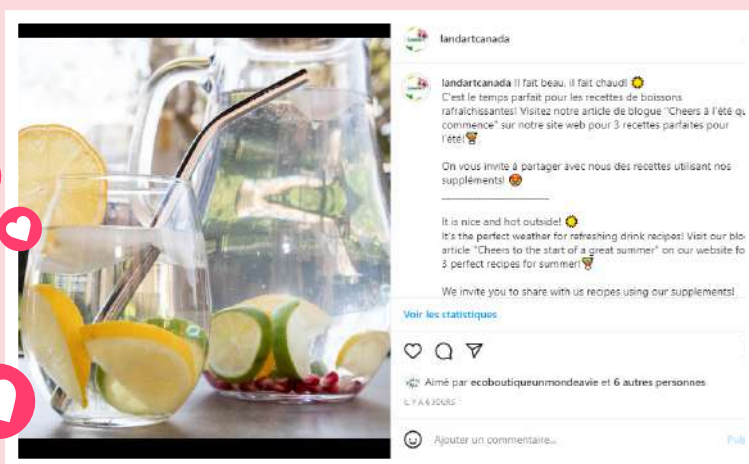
landartcanada

landartcanada Il fait beau, il fait chaud! 🌞
C'est le temps parfait pour les recettes de boissons rafraîchissantes! Visitez notre article de blogue "Cheers à l'été qu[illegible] commence" sur notre site web pour 3 recettes parfaites pour l'été!🍹

On vous invite à partager avec nous des recettes utilisant nos suppléments! 😍

It is nice and hot outside! 🌞
It's the perfect weather for refreshing drink recipes! Visit our blo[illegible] article "Cheers to the start of a great summer" on our website fo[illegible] 3 perfect recipes for summer!🍹

We invite you to share with us recipes using our supplements!

Voir les statistiques

Aimé par ecoboutiqueunmondeavie et 6 autres personnes

IL Y A 6 JOURS

Ajouter un commentaire...

Pub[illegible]